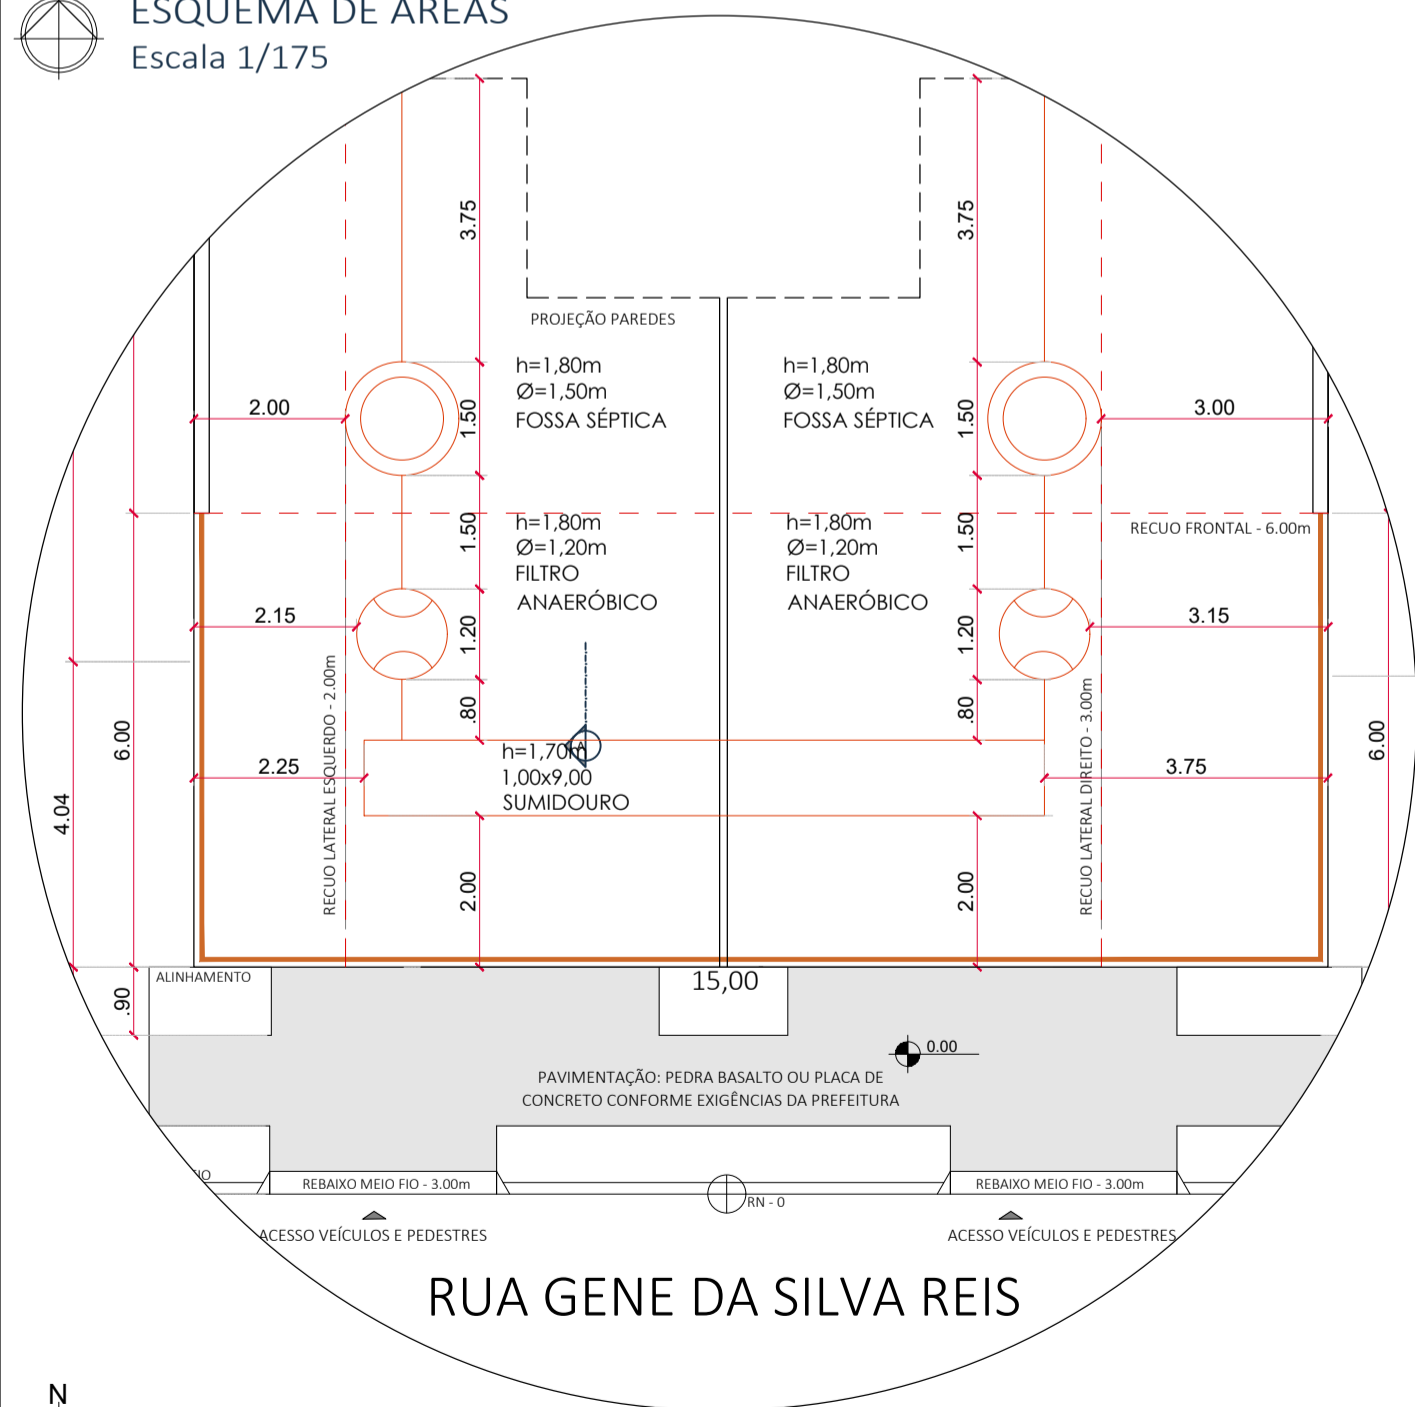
ESQUEMA DE ÁREAS
Escala 1/175

3.75
3.75
PROJEÇÃO PAREDES
h=1,80m
Ø=1,50m
FOSSA SÉPTICA
h=1,80m
Ø=1,50m
FOSSA SÉPTICA
2.00
1.50
1.50
3.00
1.50
1.50
h=1,80m
Ø=1,20m
FILTRO
ANAERÓBICO
h=1,80m
Ø=1,20m
FILTRO
ANAERÓBICO
RECUO FRONTAL - 6.00m
2.15
1.20
1.20
3.15
.80
.80
h=1,70m
1,00x9,00
SUMIDOURO
6.00
2.25
3.75
6.00
4.04
RECUO LATERAL ESQUERDO - 2.00m
RECUO LATERAL DIREITO - 3.00m
2.00
2.00
.90
ALINHAMENTO
15,00
0.00
PAVIMENTAÇÃO: PEDRA BASALTO OU PLACA DE CONCRETO CONFORME EXIGÊNCIAS DA PREFEITURA
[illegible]IO
REBAIXO MEIO FIO - 3.00m
RN - 0
REBAIXO MEIO FIO - 3.00m
ACESSO VEÍCULOS E PEDESTRES
ACESSO VEÍCULOS E PEDESTRES
RUA GENE DA SILVA REIS
N